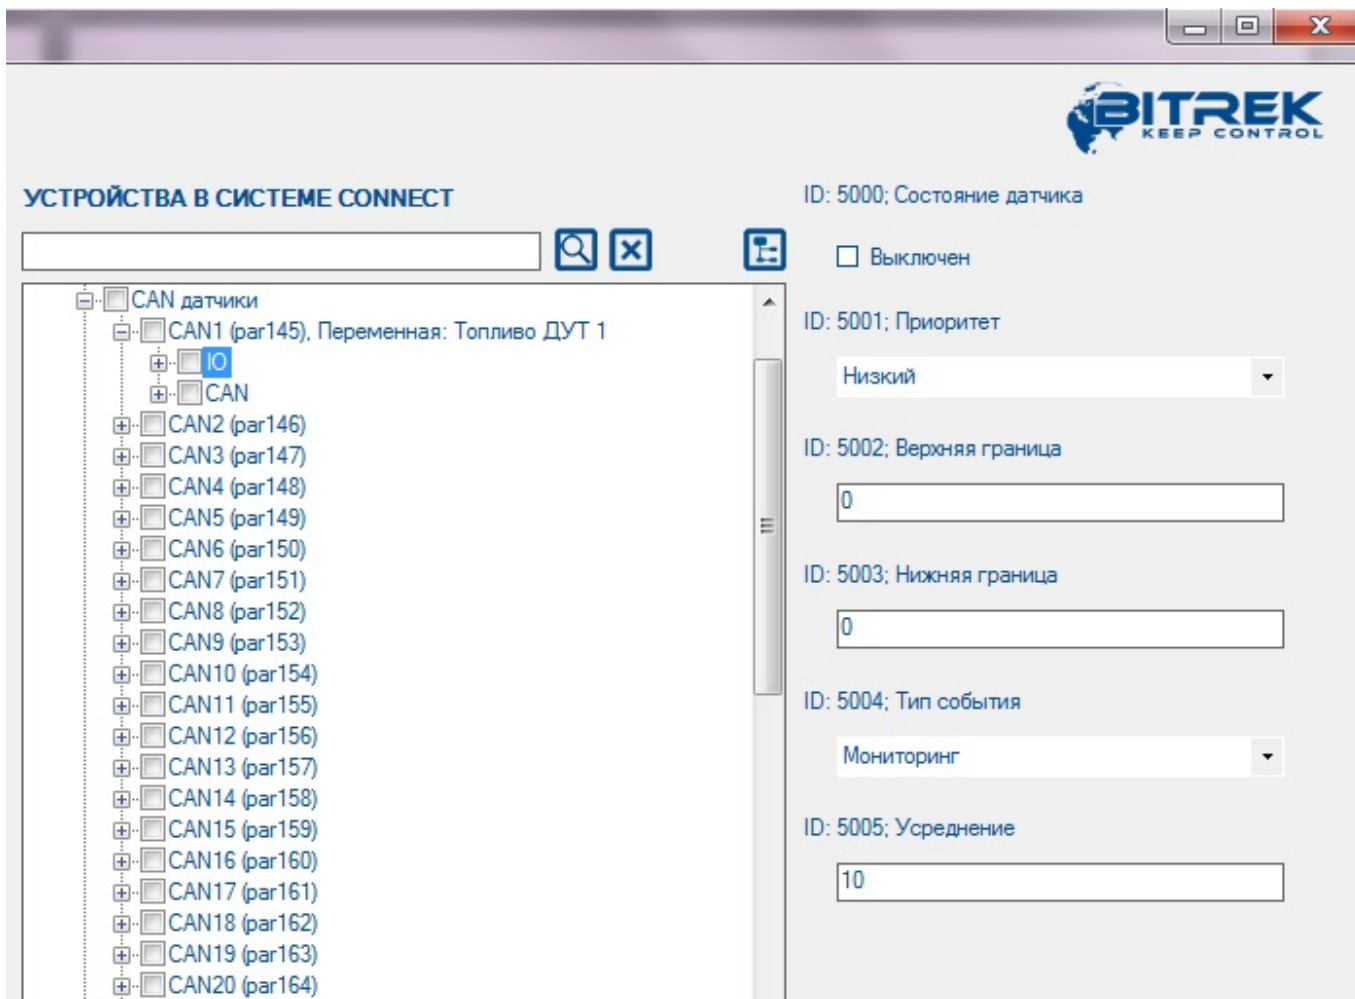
BITREK
KEEP CONTROL

УСТРОЙСТВА В СИСТЕМЕ CONNECT

CAN датчики
CAN1 (par145), Переменная: Топливо ДУТ 1
IO
CAN
CAN2 (par146)
CAN3 (par147)
CAN4 (par148)
CAN5 (par149)
CAN6 (par150)
CAN7 (par151)
CAN8 (par152)
CAN9 (par153)
CAN10 (par154)
CAN11 (par155)
CAN12 (par156)
CAN13 (par157)
CAN14 (par158)
CAN15 (par159)
CAN16 (par160)
CAN17 (par161)
CAN18 (par162)
CAN19 (par163)
CAN20 (par164)

ID: 5000; Состояние датчика
Выключен

ID: 5001; Приоритет
Низкий

ID: 5002; Верхняя граница
0

ID: 5003; Нижняя граница
0

ID: 5004; Тип события
Мониторинг

ID: 5005; Усреднение
10